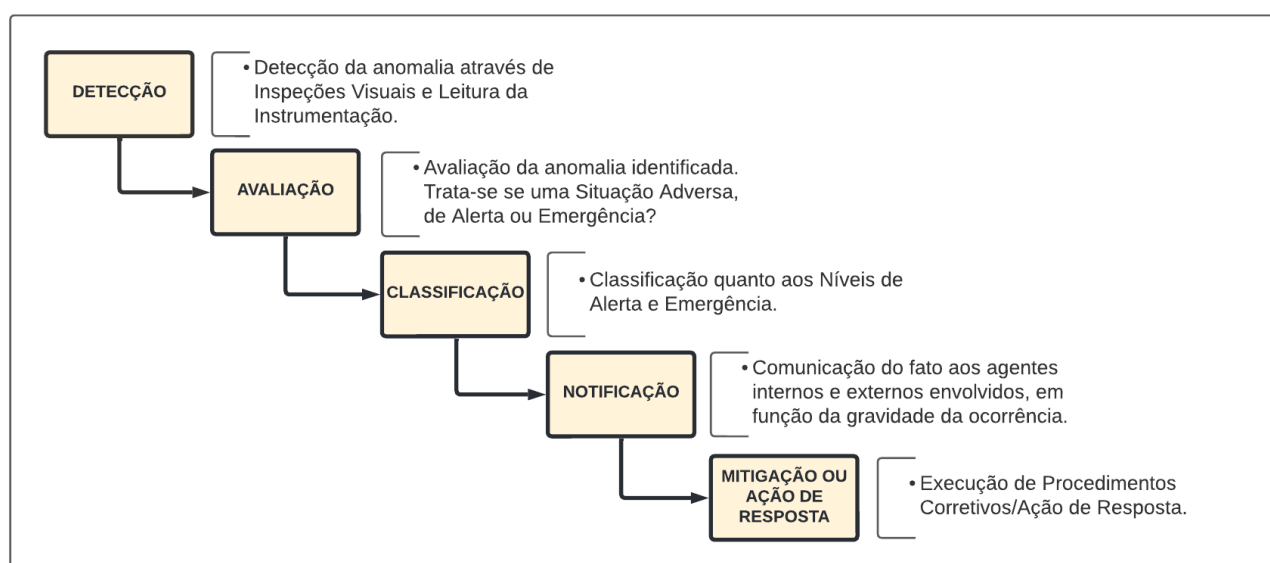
DETECÇÃO

• Detecção da anomalia através de Inspeções Visuais e Leitura da Instrumentação.

AVALIAÇÃO

• Avaliação da anomalia identificada. Trata-se se uma Situação Adversa, de Alerta ou Emergência?

CLASSIFICAÇÃO

• Classificação quanto aos Níveis de Alerta e Emergência.

NOTIFICAÇÃO

• Comunicação do fato aos agentes internos e externos envolvidos, em função da gravidade da ocorrência.

MITIGAÇÃO OU AÇÃO DE RESPOSTA

• Execução de Procedimentos Corretivos/Ação de Resposta.